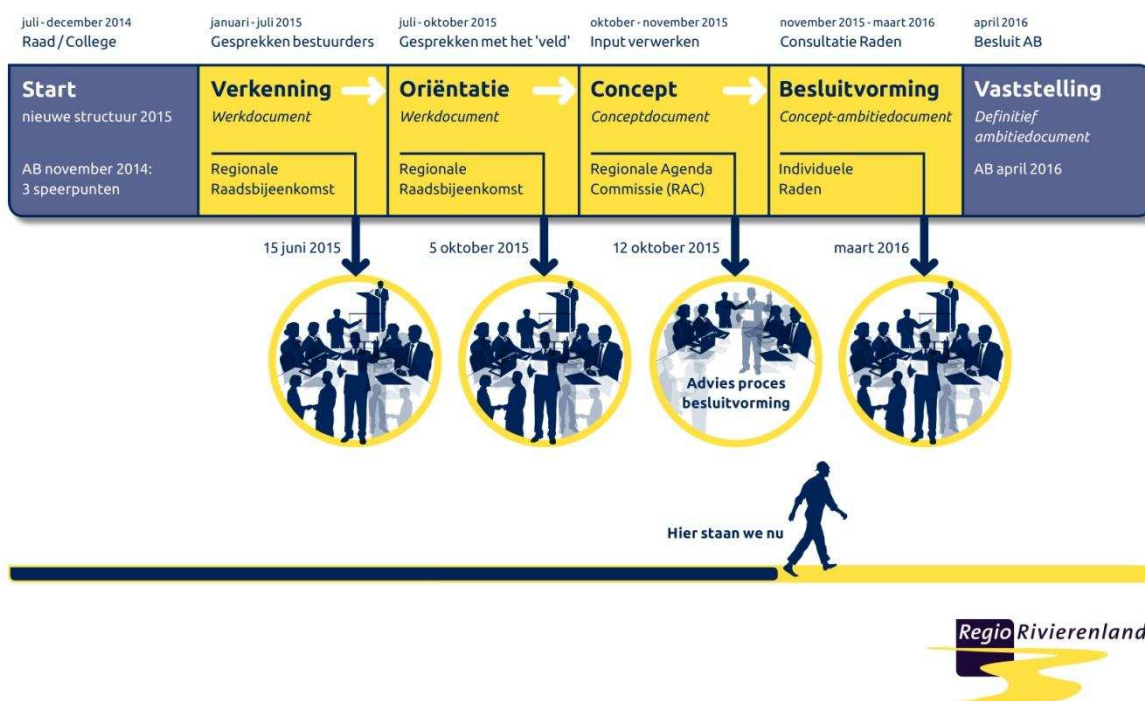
juli - december 2014
Raad / College

januari - juli 2015
Gesprekken bestuurders

juli - oktober 2015
Gesprekken met het 'veld'

oktober - november 2015
Input verwerken

november 2015 - maart 2016
Consultatie Raden

april 2016
Besluit AB

Start
nieuwe structuur 2015

AB november 2014:
3 speerpunten

Verkenning
Werkdocument

Regionale
Raadsbijeenkomst

Oriëntatie
Werkdocument

Regionale
Raadsbijeenkomst

Concept
Conceptdocument

Regionale Agenda
Commissie (RAC)

Besluitvorming
Concept-ambitiedocument

Individuele
Raden

Vaststelling
Definitief
ambitiedocument

AB april 2016

15 juni 2015

5 oktober 2015

12 oktober 2015

maart 2016

Advies proces
besluitvorming

Hier staan we nu

Regio Rivierenland